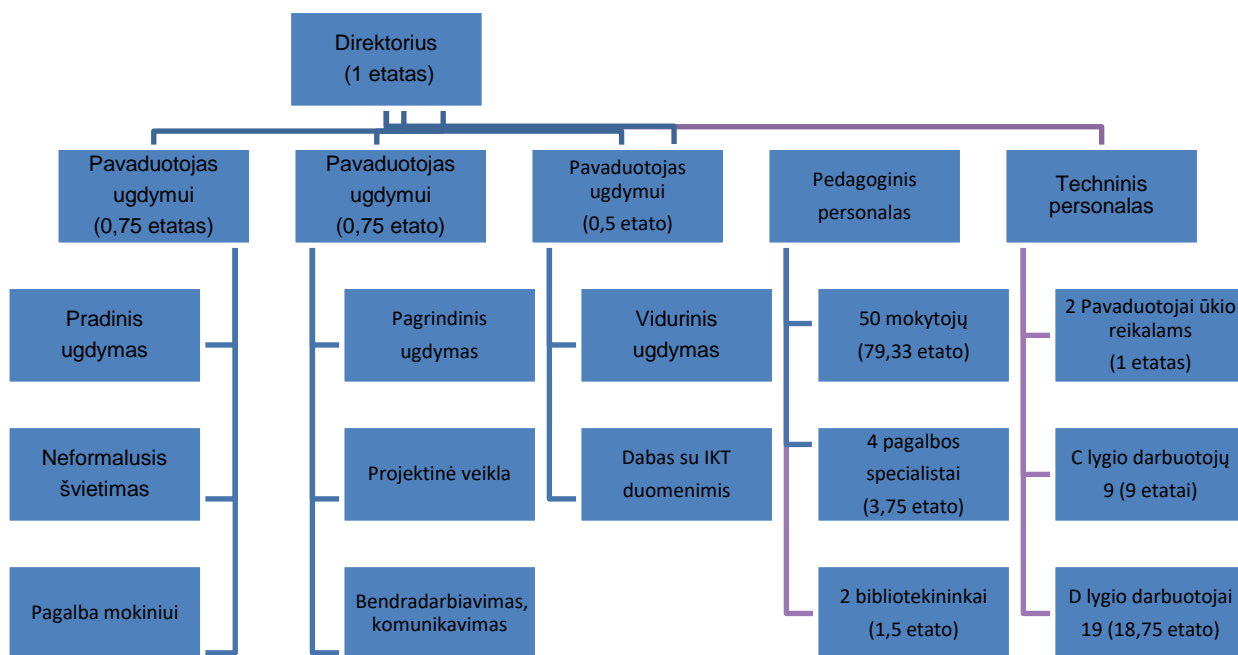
Direktorius
(1 etatas)

Pavaduotojas ugdymui
(0,75 etatas)

Pavaduotojas ugdymui
(0,75 etato)

Pavaduotojas ugdymui
(0,5 etato)

Pedagoginis personalas

Techninis personalas

Pradinis ugdymas

Neformalusis švietimas

Pagalba mokiniui

Pagrindinis ugdymas

Projektinė veikla

Bendradarbiavimas, komunikavimas

Vidurinis ugdymas

Dabas su IKT duomenimis

50 mokytojų
(79,33 etato)

4 pagalbos specialistai
(3,75 etato)

2 bibliotekininkai
(1,5 etato)

2 Pavaduotojai ūkio reikalams
(1 etatas)

C lygio darbuotojų
9 (9 etatai)

D lygio darbuotojai
19 (18,75 etato)